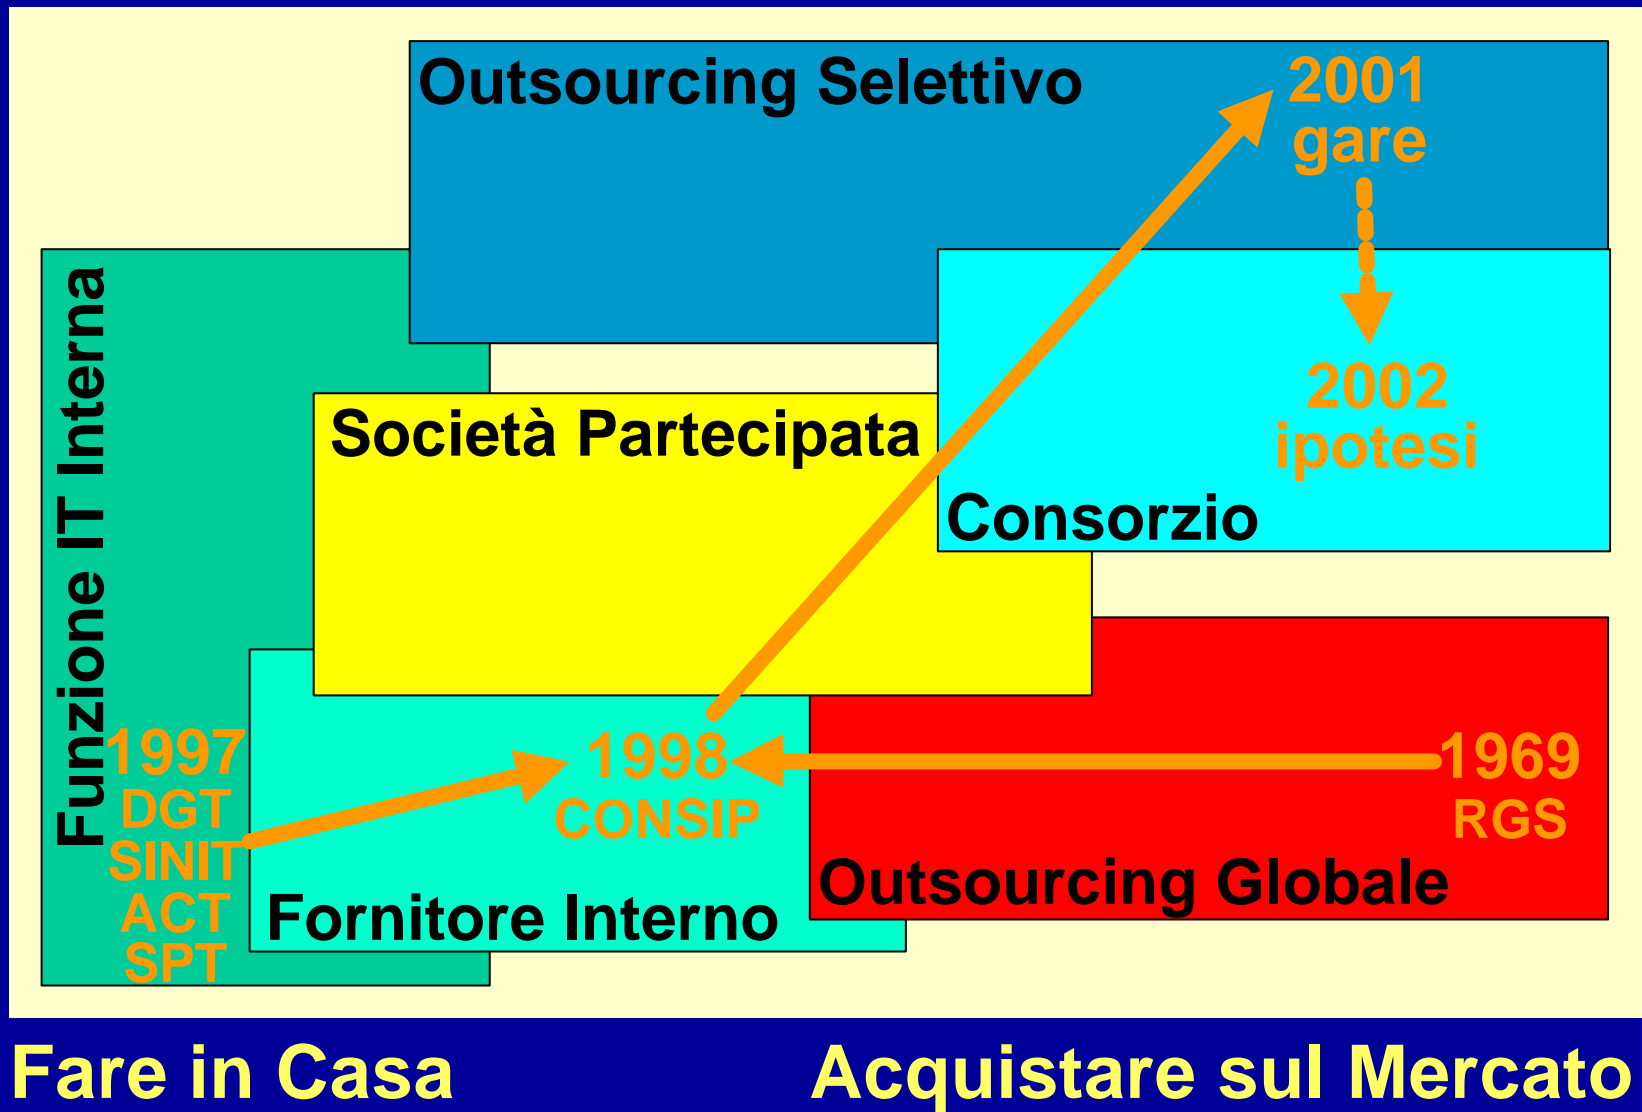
Outsourcing Selettivo

2001
gare

2002
ipotesi

Consorzio

Società Partecipata

Funzione IT Interna

1997
DGT
SINIT
ACT
SPT

1998
CONSIP

1969
RGS

Outsourcing Globale

Fornitore Interno

Fare in Casa

Acquistare sul Mercato